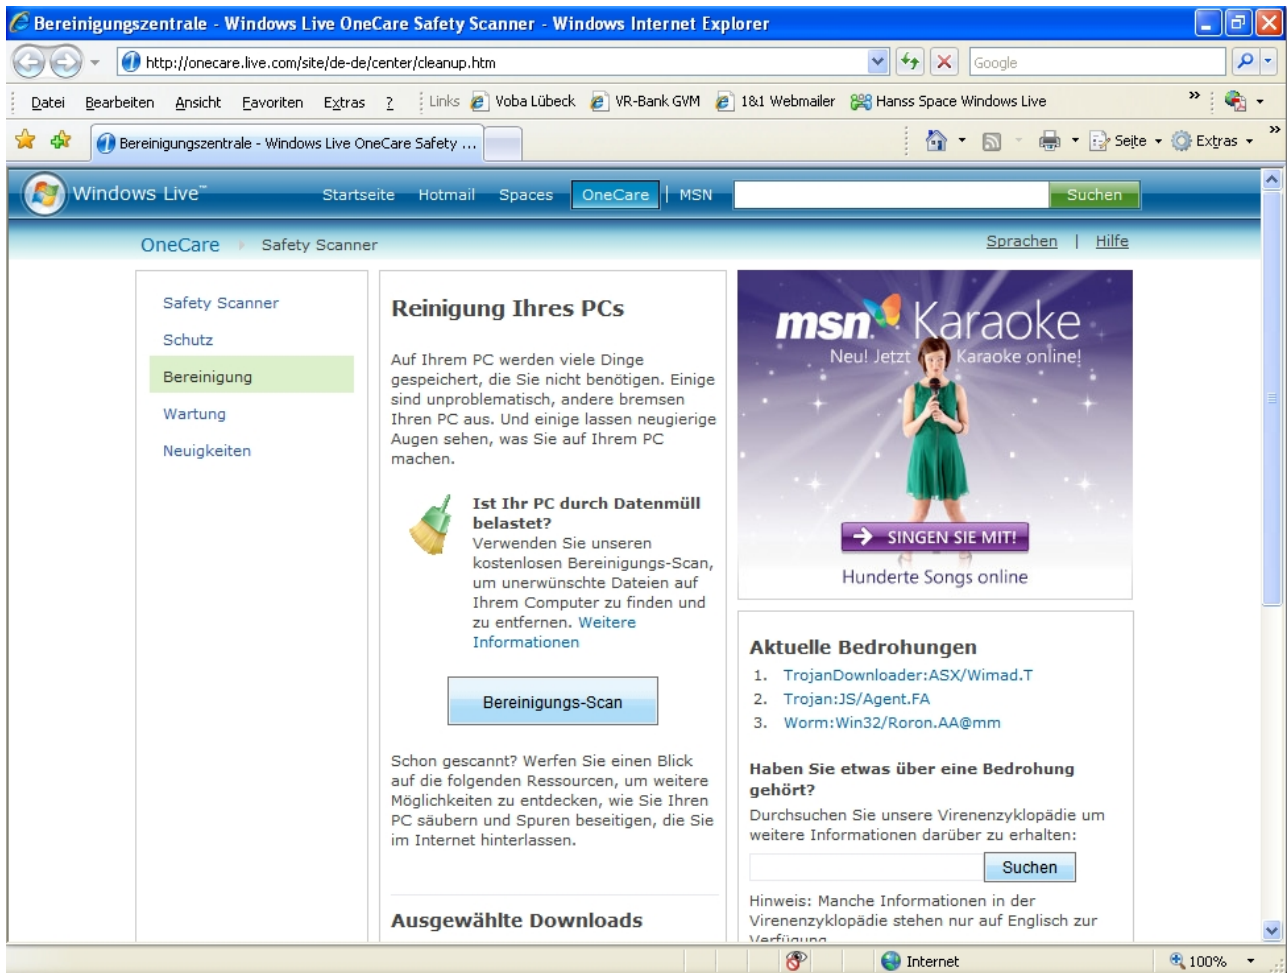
Bereinigungszentrale - Windows Live OneCare Safety Scanner - Windows Internet Explorer

http://onecare.live.com/site/de-de/center/cleanup.htm

Google

Datei Bearbeiten Ansicht Favoriten Extras ? Links Voba Lübeck VR-Bank GVM 1&1 Webmailer Hanss Space Windows Live

Bereinigungszentrale - Windows Live OneCare Safety ...

Seite Extras

Windows Live™ Startseite Hotmail Spaces OneCare | MSN Suchen

OneCare Safety Scanner Sprachen | Hilfe

Safety Scanner
Schutz
Bereinigung
Wartung
Neuigkeiten

Reinigung Ihres PCs

Auf Ihrem PC werden viele Dinge gespeichert, die Sie nicht benötigen. Einige sind unproblematisch, andere bremsen Ihren PC aus. Und einige lassen neugierige Augen sehen, was Sie auf Ihrem PC machen.

Ist Ihr PC durch Datenmüll belastet?
Verwenden Sie unseren kostenlosen Bereinigungs-Scan, um unerwünschte Dateien auf Ihrem Computer zu finden und zu entfernen. Weitere Informationen

Bereinigungs-Scan

Schon gescannt? Werfen Sie einen Blick auf die folgenden Ressourcen, um weitere Möglichkeiten zu entdecken, wie Sie Ihren PC säubern und Spuren beseitigen, die Sie im Internet hinterlassen.

Ausgewählte Downloads

msn Karaoke
Neu! Jetzt Karaoke online!
SINGEN SIE MIT!
Hunderte Songs online

Aktuelle Bedrohungen
1. TrojanDownloader:ASX/Wimad.T
2. Trojan:JS/Agent.FA
3. Worm:Win32/Roron.AA@mm

Haben Sie etwas über eine Bedrohung gehört?
Durchsuchen Sie unsere Virenenzyklopädie um weitere Informationen darüber zu erhalten:

Suchen

Hinweis: Manche Informationen in der Virenenzyklopädie stehen nur auf Englisch zur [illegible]

Internet 100%